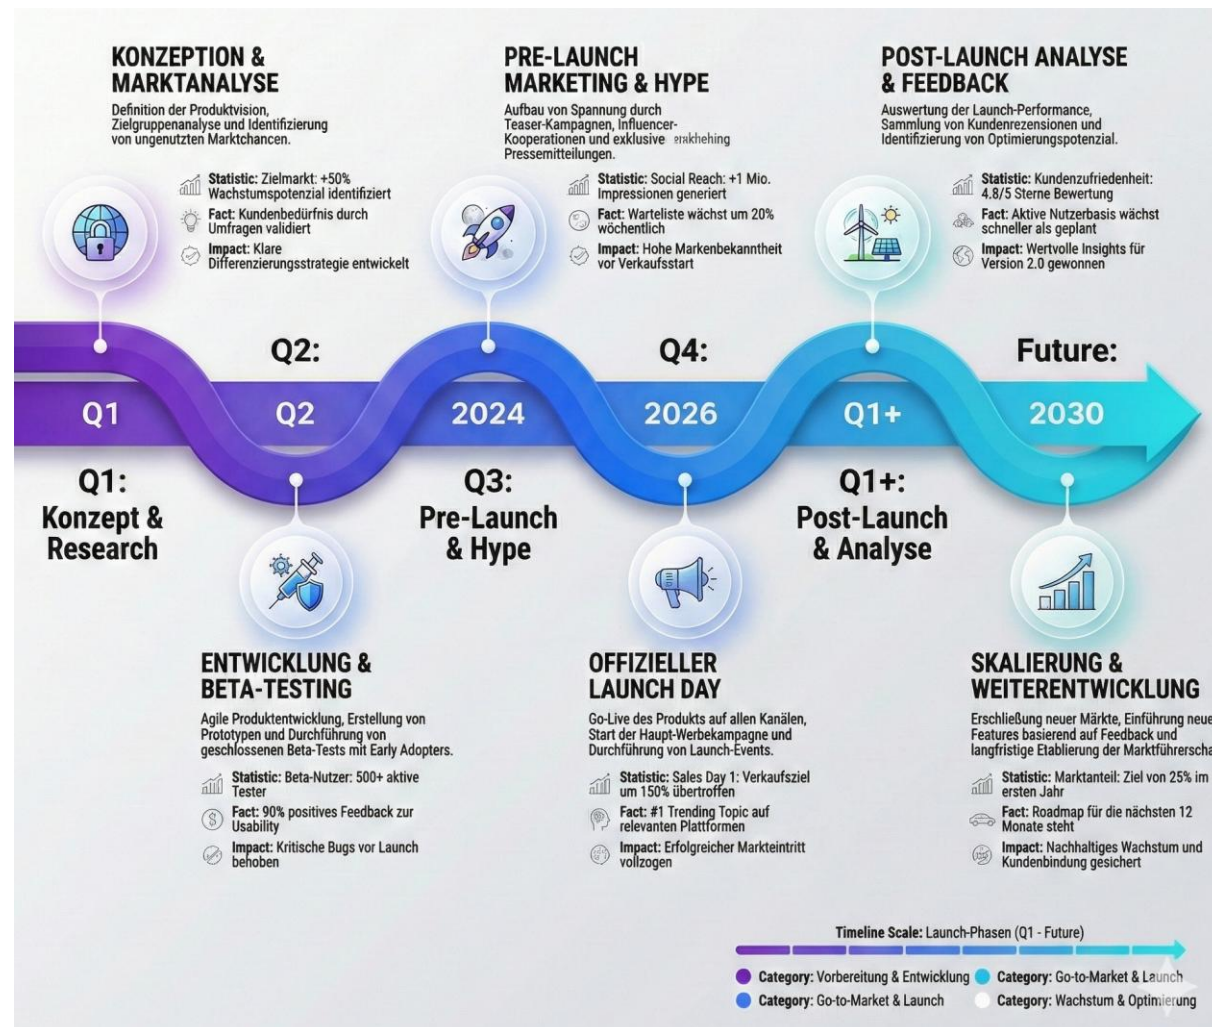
KONZEPTION & MARKTANALYSE

Definition der Produktvision, Zielgruppenanalyse und Identifizierung von ungenutzten Marktchancen.

Statistic: Zielmarkt: +50% Wachstumspotenzial identifiziert

Fact: Kundenbedürfnis durch Umfragen validiert

Impact: Klare Differenzierungsstrategie entwickelt

PRE-LAUNCH MARKETING & HYPE

Aufbau von Spannung durch Teaser-Kampagnen, Influencer-Kooperationen und exklusive erkhehing Pressemitteilungen.

Statistic: Social Reach: +1 Mio. Impressionen generiert

Fact: Warteliste wächst um 20% wöchentlich

Impact: Hohe Markenbekanntheit vor Verkaufsstart

POST-LAUNCH ANALYSE & FEEDBACK

Auswertung der Launch-Performance, Sammlung von Kundenrezensionen und Identifizierung von Optimierungspotenzial.

Statistic: Kundenzufriedenheit: 4.8/5 Sterne Bewertung

Fact: Aktive Nutzerbasis wächst schneller als geplant

Impact: Wertvolle Insights für Version 2.0 gewonnen

Q2:

Q4:

Future:

Q1

Q2

2024

2026

Q1+

2030

Q1: Konzept & Research

Q3: Pre-Launch & Hype

Q1+: Post-Launch & Analyse

ENTWICKLUNG & BETA-TESTING

Agile Produktentwicklung, Erstellung von Prototypen und Durchführung von geschlossenen Beta-Tests mit Early Adopters.

Statistic: Beta-Nutzer: 500+ aktive Tester

Fact: 90% positives Feedback zur Usability

Impact: Kritische Bugs vor Launch behoben

OFFIZIELLER LAUNCH DAY

Go-Live des Produkts auf allen Kanälen, Start der Haupt-Werbekampagne und Durchführung von Launch-Events.

Statistic: Sales Day 1: Verkaufsziel um 150% übertroffen

Fact: #1 Trending Topic auf relevanten Plattformen

Impact: Erfolgreicher Markteintritt vollzogen

SKALIERUNG & WEITERENTWICKLUNG

Erschließung neuer Märkte, Einführung neue Features basierend auf Feedback und langfristige Etablierung der Marktführerscha

Statistic: Marktanteil: Ziel von 25% im ersten Jahr

Fact: Roadmap für die nächsten 12 Monate steht

Impact: Nachhaltiges Wachstum und Kundenbindung gesichert

Timeline Scale: Launch-Phasen (Q1 - Future)

Category: Vorbereitung & Entwicklung

Category: Go-to-Market & Launch

Category: Go-to-Market & Launch

Category: Wachstum & Optimierung